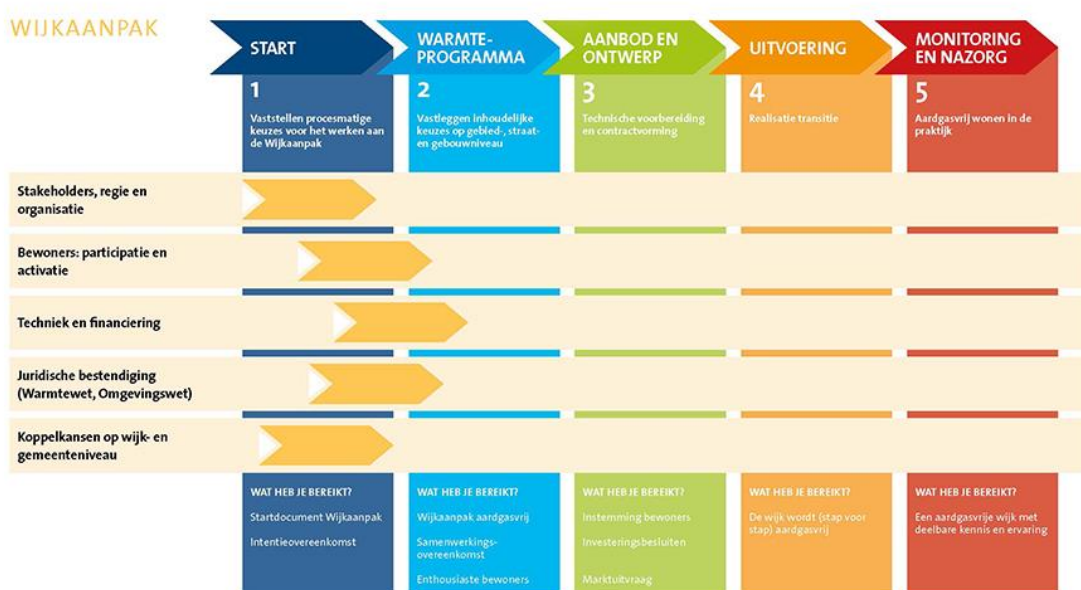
WIJKAANPAK

START

WARMTE-PROGRAMMA

AANBOD EN ONTWERP

UITVOERING

MONITORING EN NAZORG

1
Vaststellen procesmatige keuzes voor het werken aan de Wijkaanpak

2
Vastleggen inhoudelijke keuzes op gebied-, straat- en gebouwniveau

3
Technische voorbereiding en contractvorming

4
Realisatie transitie

5
Aardgasvrij wonen in de praktijk

Stakeholders, regie en organisatie

Bewoners: participatie en activatie

Techniek en financiering

Juridische bestendiging (Warmtewet, Omgevingswet)

Koppelkansen op wijk- en gemeenteniveau

WAT HEB JE BEREIKT?
Startdocument Wijkaanpak
Intentieovereenkomst

WAT HEB JE BEREIKT?
Wijkaanpak aardgasvrij
Samenwerkingsovereenkomst
Enthousiaste bewoners

WAT HEB JE BEREIKT?
Instemming bewoners
Investeringsbesluiten
Marktuitvraag

WAT HEB JE BEREIKT?
De wijk wordt (stap voor stap) aardgasvrij

WAT HEB JE BEREIKT?
Een aardgasvrije wijk met deelbare kennis en ervaring